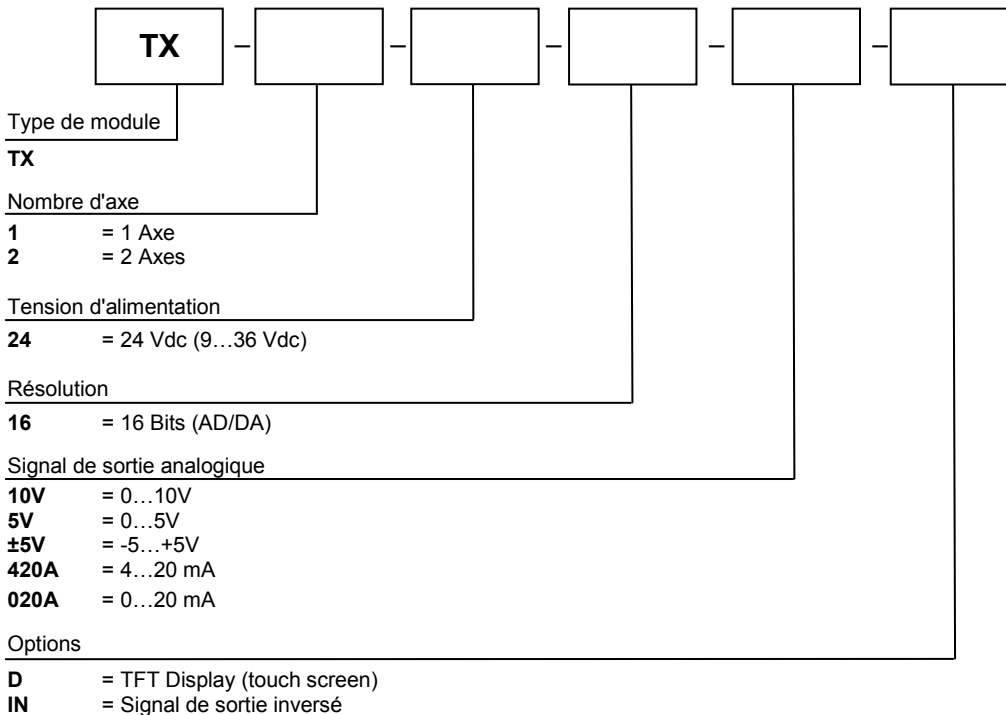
TX – – – – –

Type de module

TX

Nombre d'axe

1 = 1 Axe
2 = 2 Axes

Tension d'alimentation

24 = 24 Vdc (9…36 Vdc)

Résolution

16 = 16 Bits (AD/DA)

Signal de sortie analogique

10V = 0…10V
5V = 0…5V
±5V = -5…+5V
420A = 4…20 mA
020A = 0…20 mA

Options

D = TFT Display (touch screen)
IN = Signal de sortie inversé